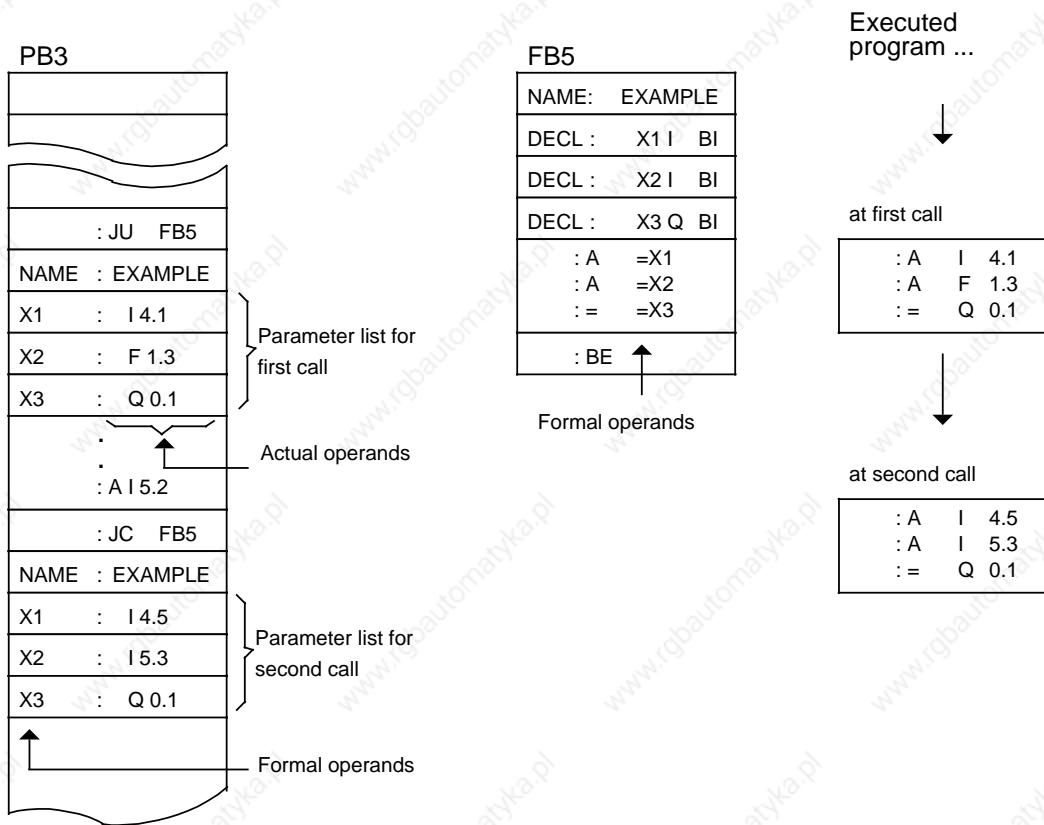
PB3

: JU FB5

NAME : EXAMPLE

X1 : I 4.1

X2 : F 1.3

X3 : Q 0.1

.
.
: A I 5.2

: JC FB5

NAME : EXAMPLE

X1 : I 4.5

X2 : I 5.3

X3 : Q 0.1

Parameter list for first call

Actual operands

Parameter list for second call

Formal operands

FB5

NAME: EXAMPLE

DECL : X1 I BI

DECL : X2 I BI

DECL : X3 Q BI

: A =X1
: A =X2
: = =X3

: BE

Formal operands

Executed program ...

at first call

: A I 4.1
: A F 1.3
: = Q 0.1

at second call

: A I 4.5
: A I 5.3
: = Q 0.1

www.rgbautomatyka.pl